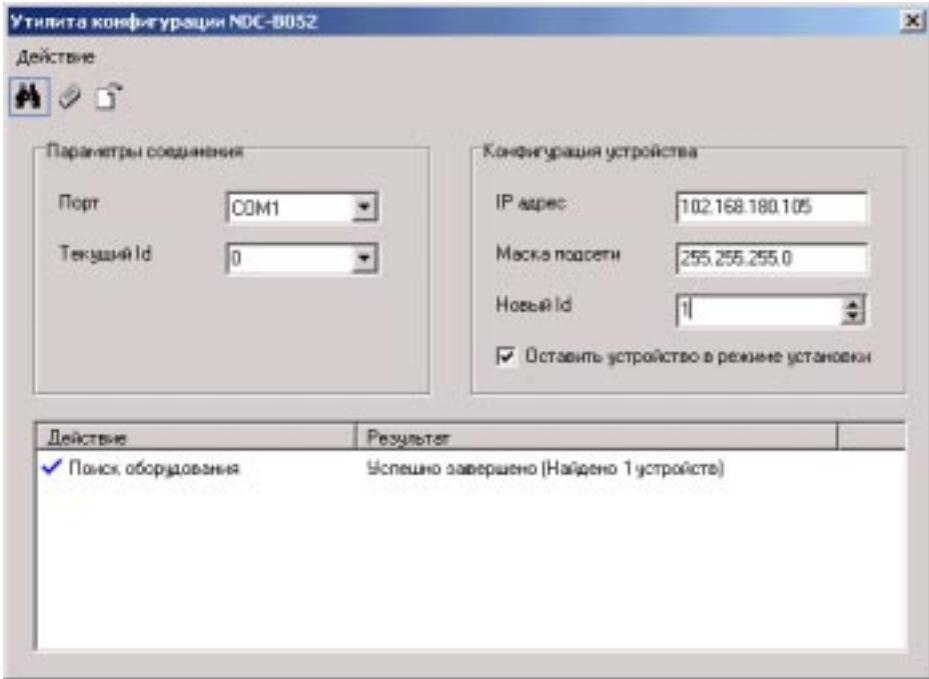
Утилита конфигурации NDC-8052

Действие

Параметры соединения

Порт COM1

Текущий Id 0

Конфигурация устройства

IP адрес 192.168.180.105

Маска подсети 255.255.255.0

Новый Id 1

Оставить устройство в режиме установки

| Действие | Результат |
|---|---|
| Поиск оборудования | Успешно завершено (Найдено 1 устройств) |